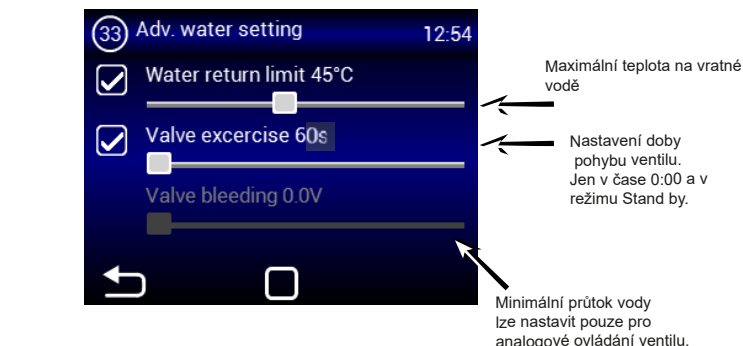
33 Adv. water setting 12:54

Water return limit 45°C

Valve excercise 60s

Valve bleeding 0.0V

Maximální teplota na vratné vodě

Nastavení doby pohybu ventilu. Jen v čase 0:00 a v režimu Stand by.

Minimální průtok vody lze nastavit pouze pro analogové ovládání ventilu.